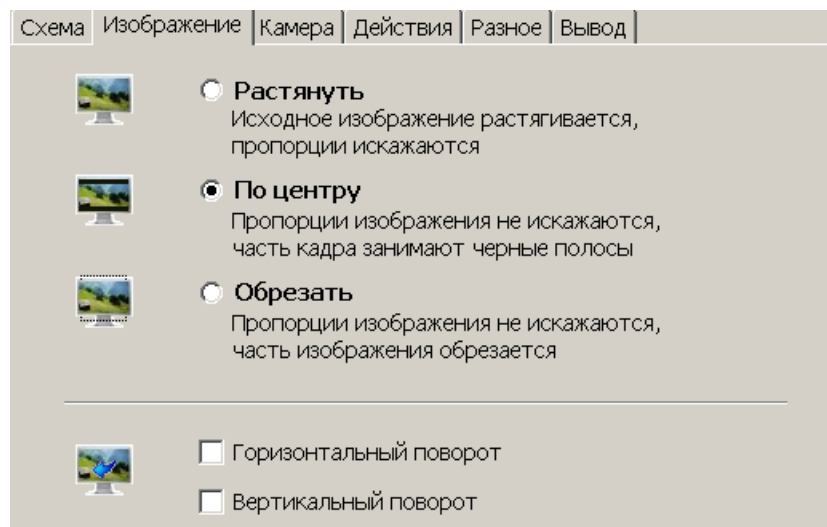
Схема | Изображение | Камера | Действия | Разное | Вывод

Растянуть
Исходное изображение растягивается, пропорции искажаются

По центру
Пропорции изображения не искажаются, часть кадра занимают черные полосы

Обрезать
Пропорции изображения не искажаются, часть изображения обрезается

Горизонтальный поворот

Вертикальный поворот